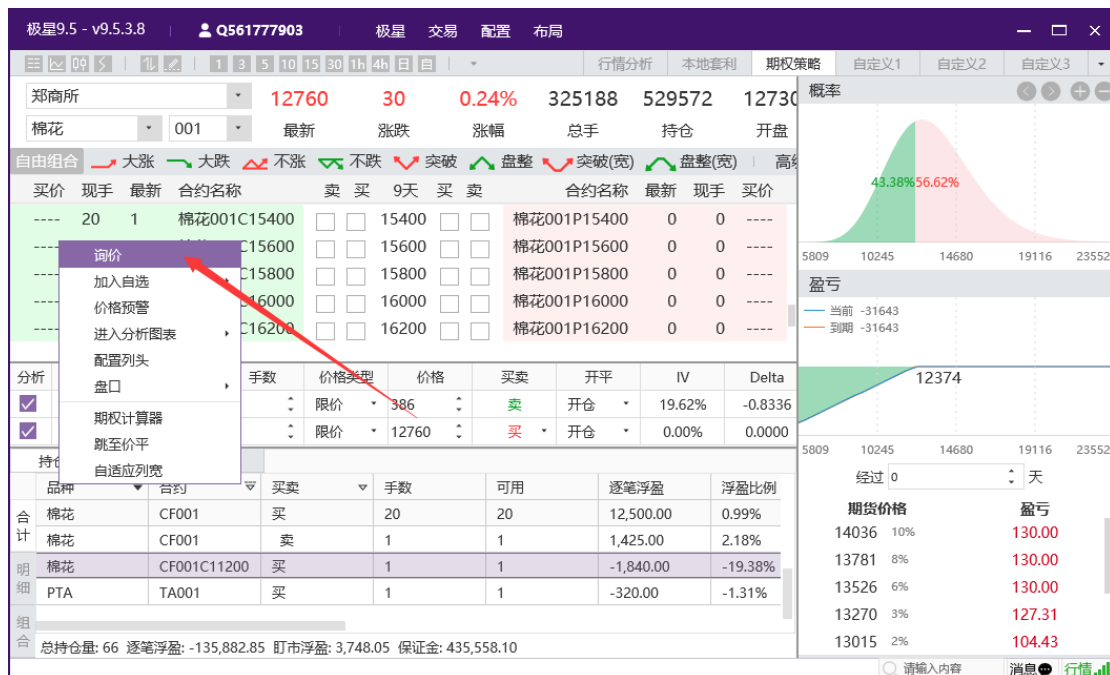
极星9.5 - v9.5.3.8 Q561777903 极星 交易 配置 布局

1 3 5 10 15 30 1h 4h 日 自 行情分析 本地套利 期权策略 自定义1 自定义2 自定义3

郑商所 12760 30 0.24% 325188 529572 1273
棉花 001 最新 涨跌 涨幅 总手 持仓 开盘

自由组合 大涨 大跌 不涨 不跌 突破 盘整 突破(宽) 盘整(宽) 高

买价 现手 最新 合约名称 卖 买 9天 买 卖 合约名称 最新 现手 买价

| ---- | 20 | 1 | 棉花001C15400 | 15400 | 棉花001P15400 | 0 | 0 | ---- |
|---|---|---|---|---|---|---|---|---|
| ---- | | | C15600 | 15600 | 棉花001P15600 | 0 | 0 | ---- |
| ---- | | | C15800 | 15800 | 棉花001P15800 | 0 | 0 | ---- |
| ---- | | | 16000 | 16000 | 棉花001P16000 | 0 | 0 | ---- |
| ---- | | | C16200 | 16200 | 棉花001P16200 | 0 | 0 | ---- |

询价
加入自选
价格预警
进入分析图表
配置列头
盘口
期权计算器
跳至价平
自适应列宽

分析 手数 价格类型 价格 买卖 开平 IV Delta

| 限价 | 386 | 卖 | 开仓 | 19.62% | -0.8336 |
|---|---|---|---|---|---|
| 限价 | 12760 | 买 | 开仓 | 0.00% | 0.0000 |

持仓

| | 品种 | 合约 | 买卖 | 手数 | 可用 | 逐笔浮盈 | 浮盈比例 |
|---|---|---|---|---|---|---|---|
| 合计 | 棉花 | CF001 | 买 | 20 | 20 | 12,500.00 | 0.99% |
| | 棉花 | CF001 | 卖 | 1 | 1 | 1,425.00 | 2.18% |
| 明细 | 棉花 | CF001C11200 | 买 | 1 | 1 | -1,840.00 | -19.38% |
| | PTA | TA001 | 买 | 1 | 1 | -320.00 | -1.31% |
| 组合 | | | | | | | |

总持仓量: 66 逐笔浮盈: -135,882.85 盯市浮盈: 3,748.05 保证金: 435,558.10

概率
43.38% 56.62%
5809 10245 14680 19116 23552
盈亏
当前 -31643
到期 -31643
12374
5809 10245 14680 19116 23552
经过 0 天

| 期货价格 | | 盈亏 |
|---|---|---|
| 14036 | 10% | 130.00 |
| 13781 | 8% | 130.00 |
| 13526 | 6% | 130.00 |
| 13270 | 3% | 127.31 |
| 13015 | 2% | 104.43 |

请输入内容 消息 行情